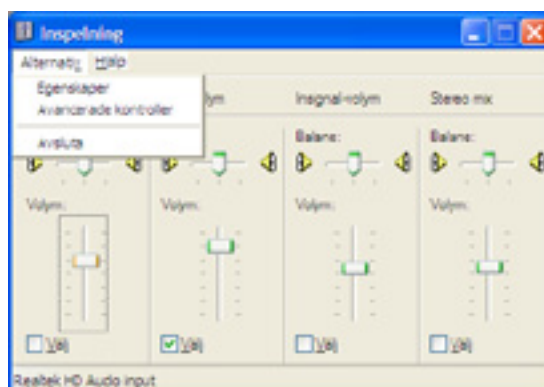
Inspelning

Alternativ Hjälp

Egenskaper
Avancerade kontroller

Avsluta

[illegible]lym

Ingnal-volym

Stereo mix

Balans:

Balans:

Volym:

Volym:

Volym:

Volym:

Välj

Välj

Välj

Välj

Realtek HD Audio input